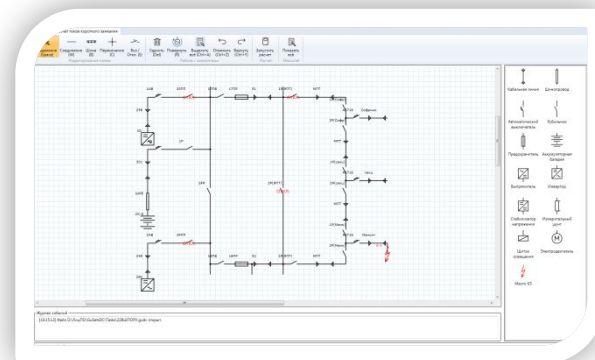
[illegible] тока короткого замыкания

Создание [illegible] | Соединение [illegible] | Шина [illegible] | Пересечение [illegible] | Вых. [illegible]
Редактирование схемы

Удалить (Del) | Повернуть (R) | Выделить всё (Ctrl+A) | Отменить (Ctrl+Z) | Вернуть (Ctrl+Y)
Работа с элементами

Запустить расчет
Расчет

Показать всё
Масштаб

Кабельная линия | Шинопровод
Автоматический выключатель | Рубильник
Предохранитель | Аккумуляторная батарея
Выпрямитель | Инвертор
Стабилизатор напряжения | Измерительный шунт
Щиток освещения | Электродвигатель
Место КЗ

Журнал событий
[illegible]